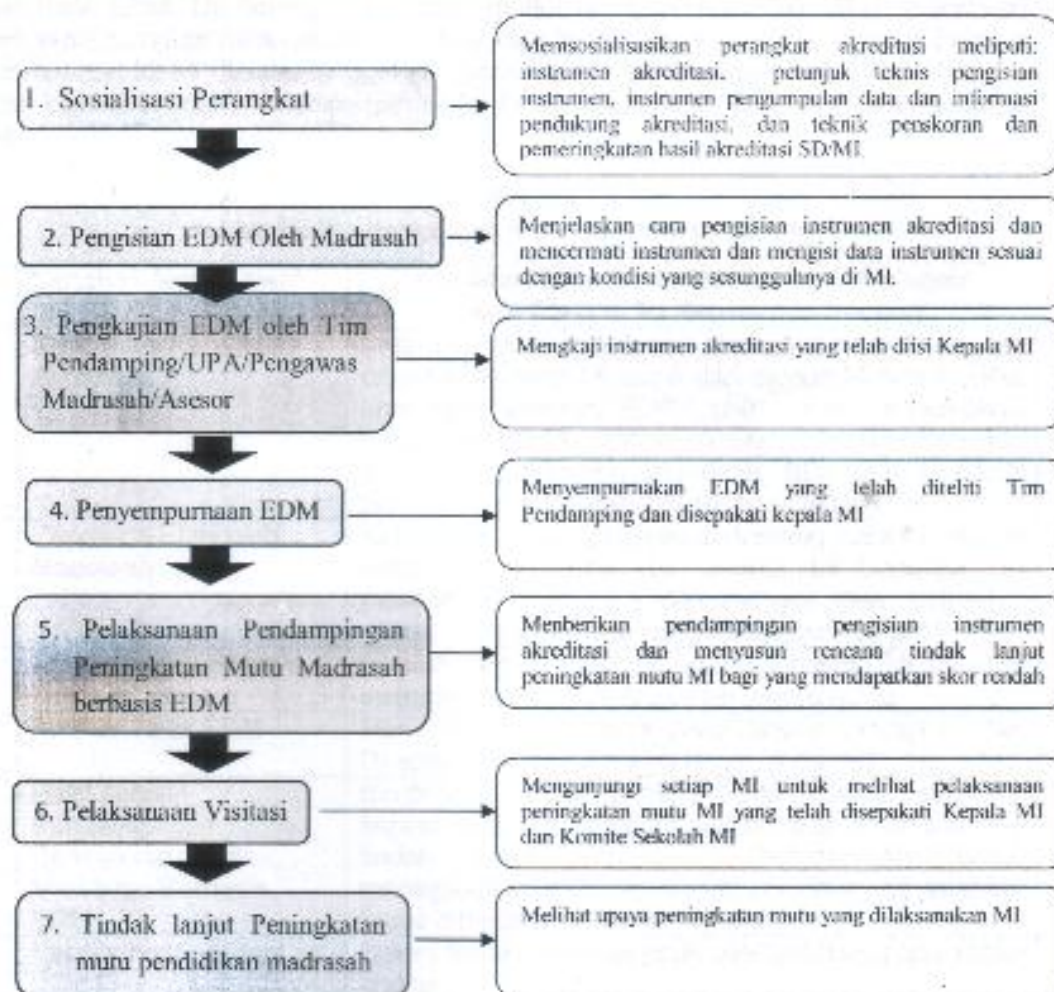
1. Sosialisasi Perangkat

Mensosialisasikan perangkat akreditasi meliputi: instrumen akreditasi, petunjuk teknis pengisian instrumen, instrumen pengumpulan data dan informasi pendukung akreditasi, dan teknik penskoran dan pemeringkatan hasil akreditasi SD/MI.

2. Pengisian EDM Oleh Madrasah

Menjelaskan cara pengisian instrumen akreditasi dan mencermati instrumen dan mengisi data instrumen sesuai dengan kondisi yang sesungguhnya di MI.

3. Pengkajian EDM oleh Tim Pendamping/UPA/Pengawas Madrasah/Asesor

Mengkaji instrumen akreditasi yang telah diisi Kepala MI

4. Penyempurnaan EDM

Menyempurnakan EDM yang telah diteliti Tim Pendamping dan disepakati kepala MI

5. Pelaksanaan Pendampingan Peningkatan Mutu Madrasah berbasis EDM

Memberikan pendampingan pengisian instrumen akreditasi dan menyusun rencana tindak lanjut peningkatan mutu MI bagi yang mendapatkan skor rendah

6. Pelaksanaan Visitasi

Mengunjungi setiap MI untuk melihat pelaksanaan peningkatan mutu MI yang telah disepakati Kepala MI dan Komite Sekolah MI

7. Tindak lanjut Peningkatan mutu pendidikan madrasah

Melihat upaya peningkatan mutu yang dilaksanakan MI